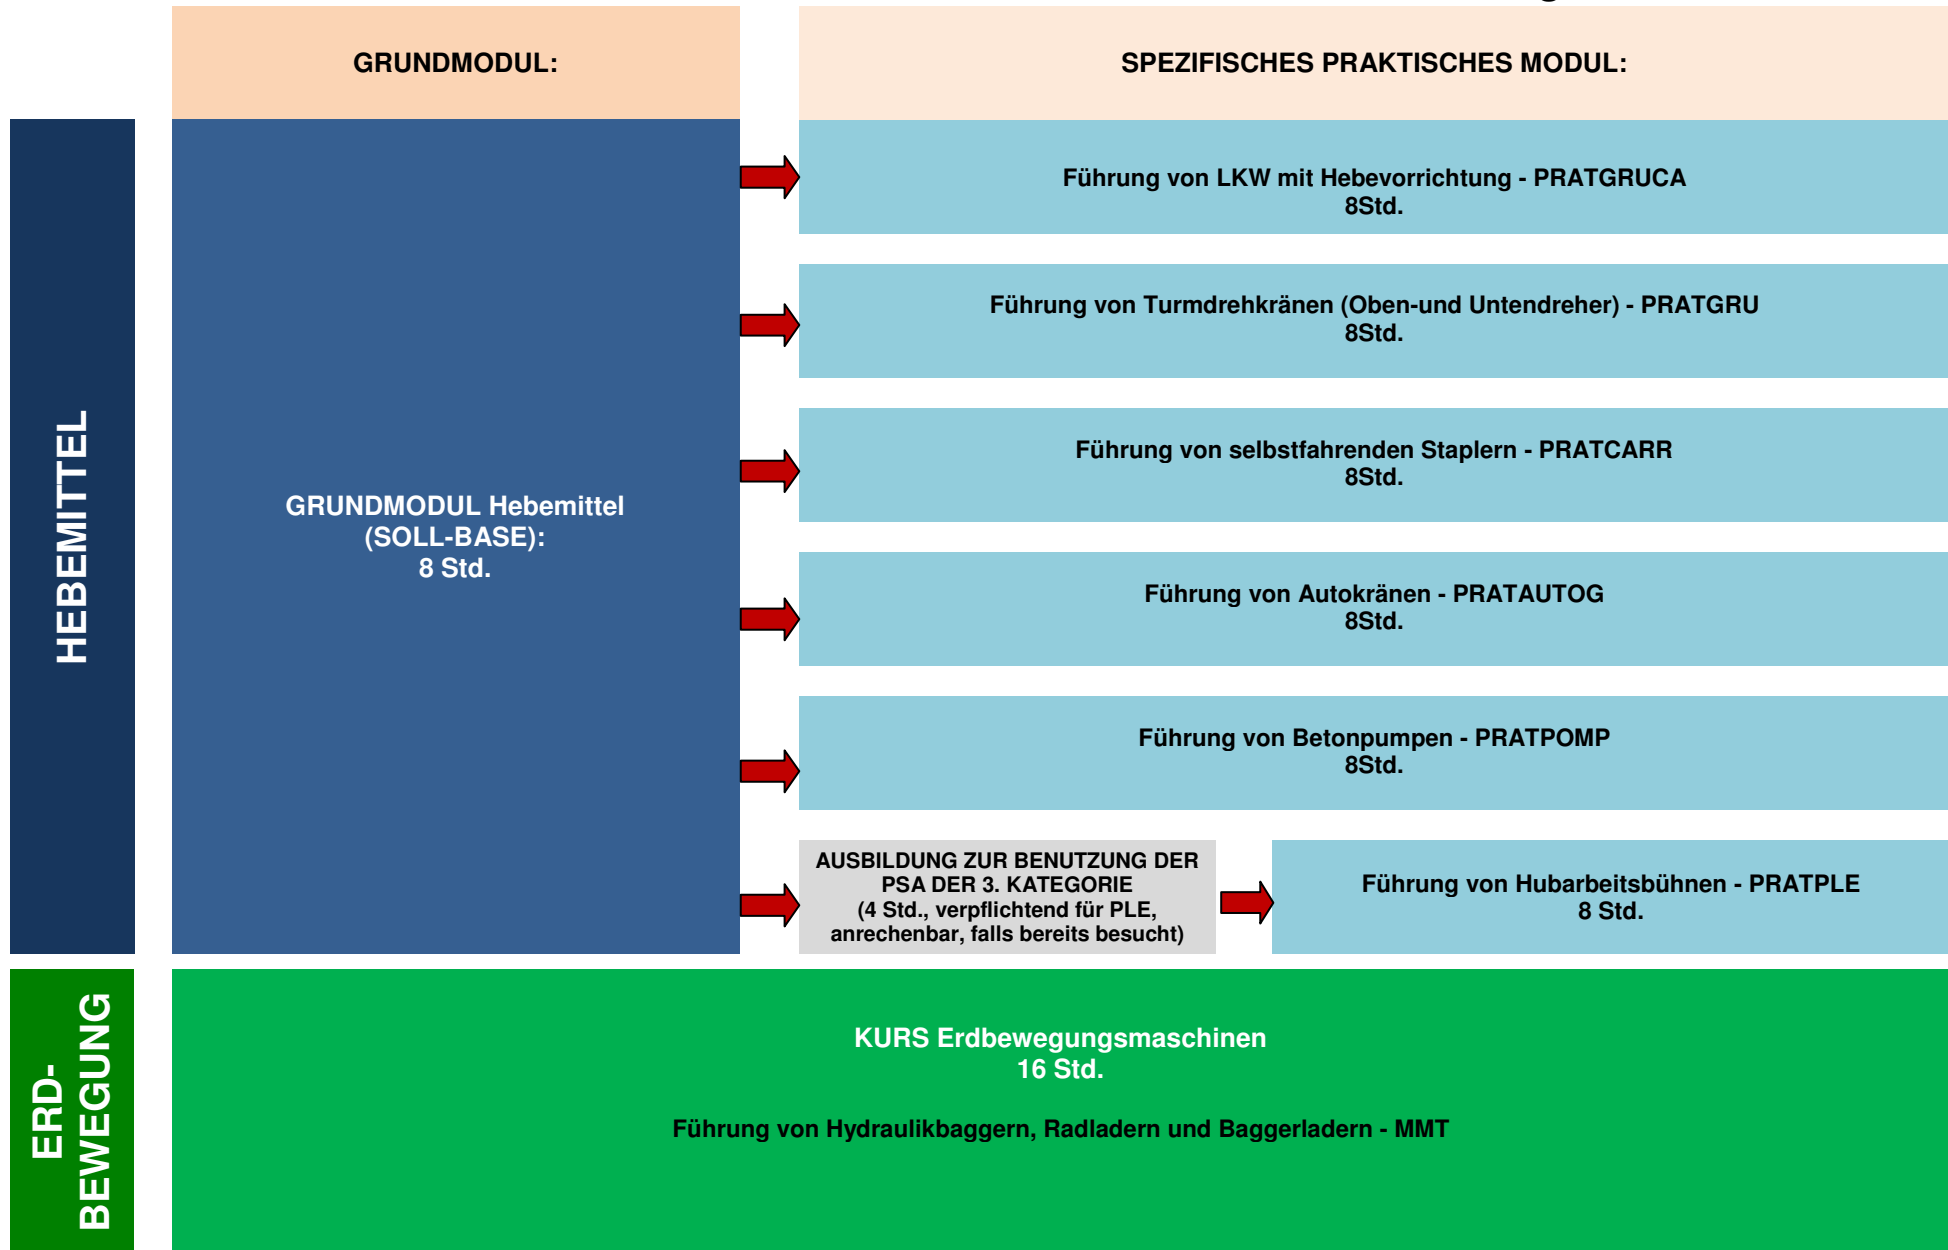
GRUNDMODUL:

SPEZIFISCHES PRAKTISCHES MODUL:

HEBEMITTEL

GRUNDMODUL Hebemittel (SOLL-BASE): 8 Std.

Führung von LKW mit Hebevorrichtung - PRATGRUCA 8Std.

Führung von Turmdrehkränen (Oben-und Untendreher) - PRATGRU 8Std.

Führung von selbstfahrenden Staplern - PRATCARR 8Std.

Führung von Autokränen - PRATAUTOG 8Std.

Führung von Betonpumpen - PRATPOMP 8Std.

AUSBILDUNG ZUR BENUTZUNG DER PSA DER 3. KATEGORIE (4 Std., verpflichtend für PLE, anrechenbar, falls bereits besucht)

Führung von Hubarbeitsbühnen - PRATPLE 8 Std.

ERD-BEWEGUNG

KURS Erdbewegungsmaschinen 16 Std.

Führung von Hydraulikbaggern, Radladern und Baggerladern - MMT